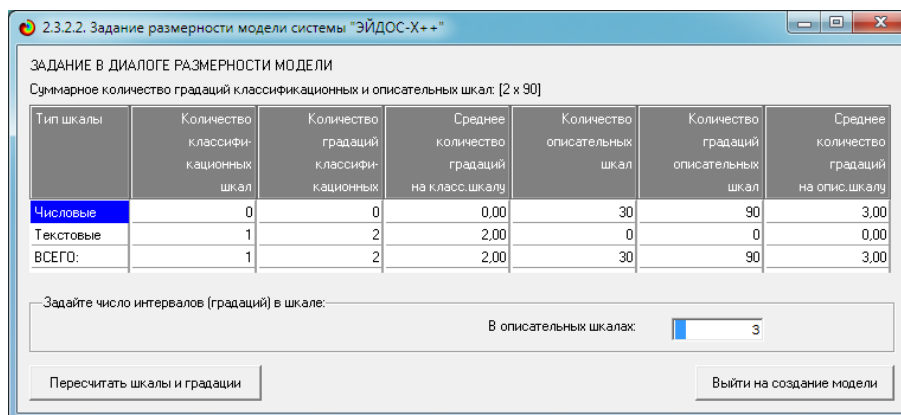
2.3.2.2. Задание размерности модели системы "ЭЙДОС-Х++"

ЗАДАНИЕ В ДИАЛОГЕ РАЗМЕРНОСТИ МОДЕЛИ

Суммарное количество градаций классификационных и описательных шкал: [2 x 90]

| Тип шкалы | Количество классификационных шкал | Количество градаций классификационных | Среднее количество градаций на класс.шкалу | Количество описательных шкал | Количество градаций описательных шкал | Среднее количество градаций на опис.шкалу |
|---|---|---|---|---|---|---|
| Числовые | 0 | 0 | 0,00 | 30 | 90 | 3,00 |
| Текстовые | 1 | 2 | 2,00 | 0 | 0 | 0,00 |
| ВСЕГО: | 1 | 2 | 2,00 | 30 | 90 | 3,00 |

Задайте число интервалов (градаций) в шкале:

В описательных шкалах: 3

Пересчитать шкалы и градации

Выйти на создание модели